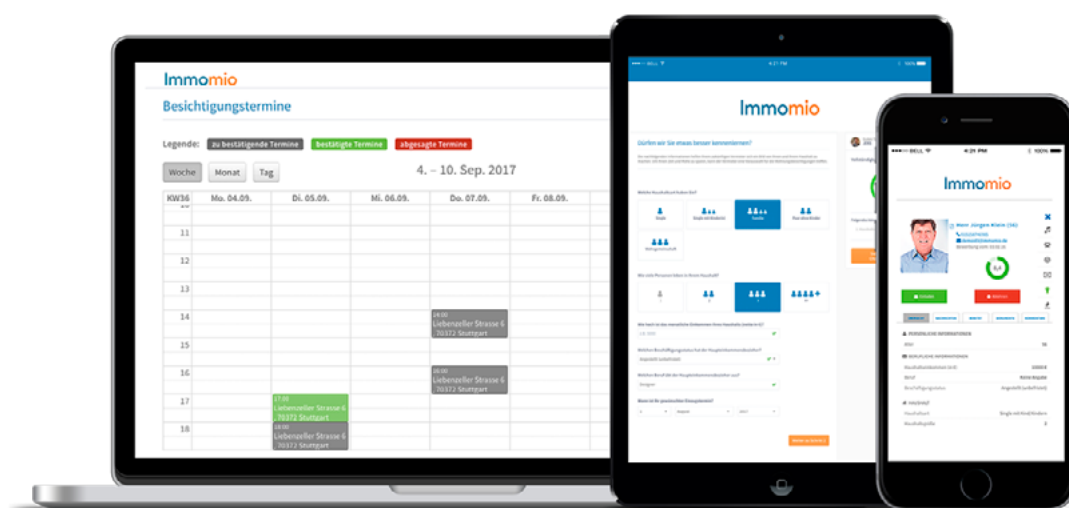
Immomio

Besichtigungstermine

Legende: zu bestätigende Termine bestätigte Termine abgesagte Termine

Woche Monat Tag

4. – 10. Sep. 2017

| KW36 | Mo. 04.09. | Di. 05.09. | Mi. 06.09. | Do. 07.09. | Fr. 08.09. |
|---|---|---|---|---|---|
| 11 | | | | | |
| 12 | | | | | |
| 13 | | | | | |
| 14 | | | | 14:00 Liebenzeller Strasse 6 70372 Stuttgart | |
| 15 | | | | | |
| 16 | | | | 16:00 Liebenzeller Strasse 6 70372 Stuttgart | |
| 17 | | 17:00 Liebenzeller Strasse 6 70372 Stuttgart | | | |
| 18 | | 18:00 Liebenzeller Strasse 6 70372 Stuttgart | | | |

BELL 4:21 PM 100%

Immomio

Dürfen wir Sie etwas besser kennenlernen?

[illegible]

BELL 4:21 PM 100%

Immomio

Herr Jürgen Klein (56)

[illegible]